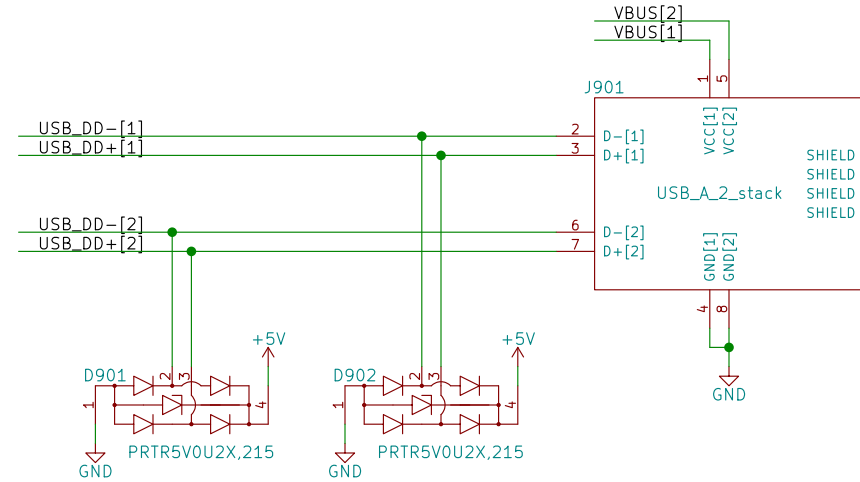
VBUS[2]
VBUS[1]

J901

USB_DD-[1]
USB_DD+[1]

USB_DD-[2]
USB_DD+[2]

1
5
VCC[1]
VCC[2]

2
D-[1]
3
D+[1]

6
D-[2]
7
D+[2]

USB_A_2_stack

SHIELD
SHIELD
SHIELD
SHIELD

GND[1]
GND[2]
4
8

GND

D901
2
3
1
4
+5V
GND
PRTR5V0U2X,215

D902
2
3
1
4
+5V
GND
PRTR5V0U2X,215